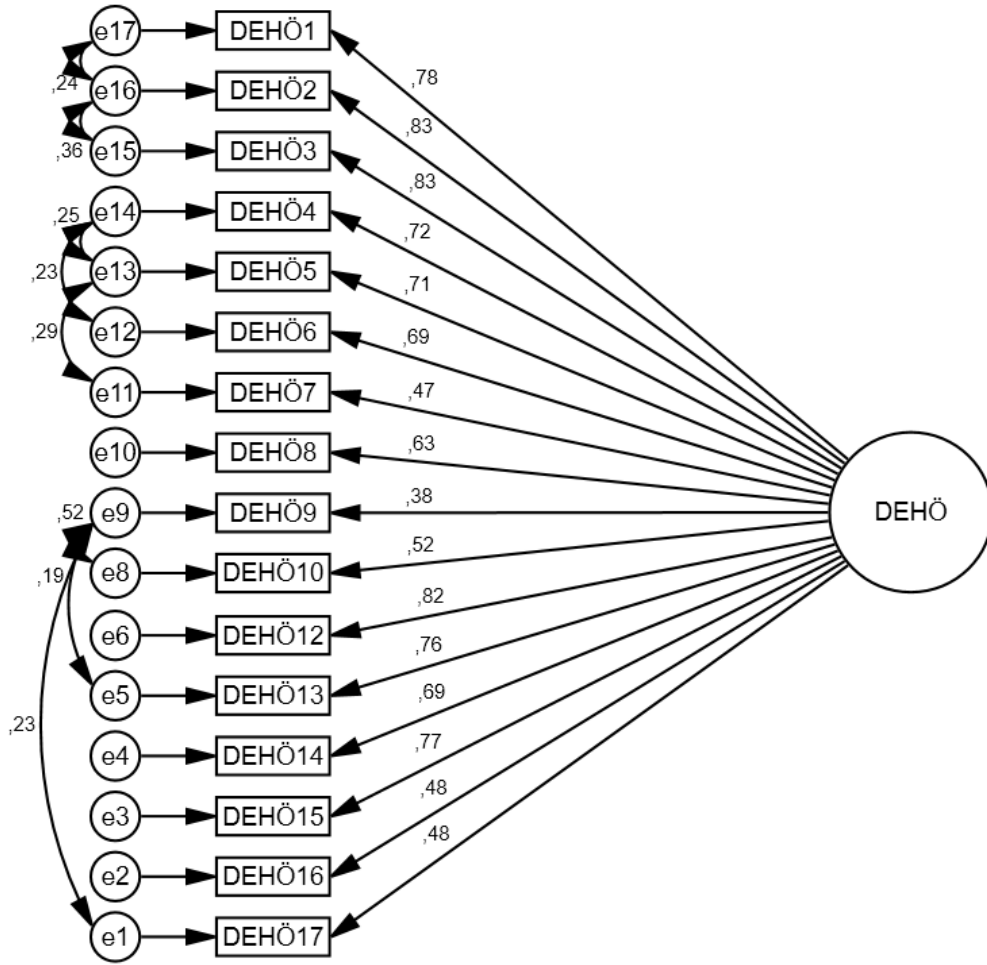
e17 DEHÖ1 ,78
,24 e16 DEHÖ2 ,83
,36 e15 DEHÖ3 ,83
,25 e14 DEHÖ4 ,72
,23 e13 DEHÖ5 ,71
,29 e12 DEHÖ6 ,69
e11 DEHÖ7 ,47
e10 DEHÖ8 ,63
,52 e9 DEHÖ9 ,38
,19 e8 DEHÖ10 ,52
e6 DEHÖ12 ,82
e5 DEHÖ13 ,76
,23 e4 DEHÖ14 ,69
e3 DEHÖ15 ,77
e2 DEHÖ16 ,48
e1 DEHÖ17 ,48

DEHÖ